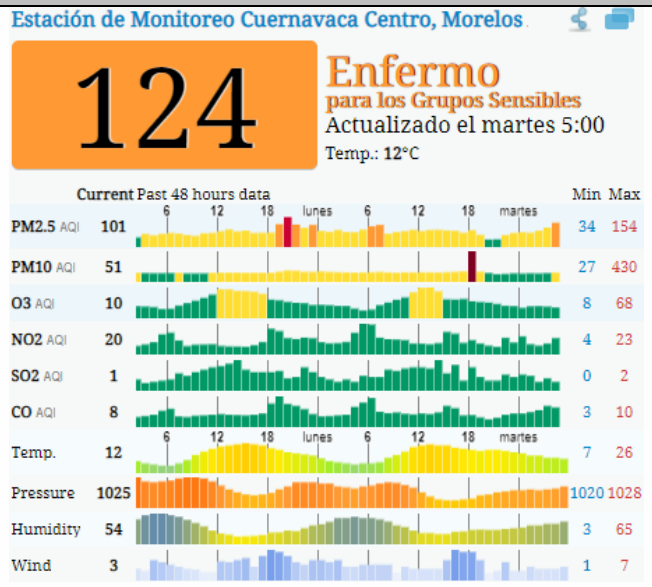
Estación de Monitoreo Cuernavaca Centro, Morelos

124

Enfermo
para los Grupos Sensibles
Actualizado el martes 5:00
Temp.: 12°C

| | Current | Past 48 hours data | Min | Max |
|---|---|---|---|---|
| | | 6 12 18 lunes 6 12 18 martes | | |
| PM2.5 AQI | 101 | | 34 | 154 |
| PM10 AQI | 51 | | 27 | 430 |
| O3 AQI | 10 | | 8 | 68 |
| NO2 AQI | 20 | | 4 | 23 |
| SO2 AQI | 1 | | 0 | 2 |
| CO AQI | 8 | | 3 | 10 |
| | | 6 12 18 lunes 6 12 18 martes | | |
| Temp. | 12 | | 7 | 26 |
| Pressure | 1025 | | 1020 | 1028 |
| Humidity | 54 | | 3 | 65 |
| Wind | 3 | | 1 | 7 |